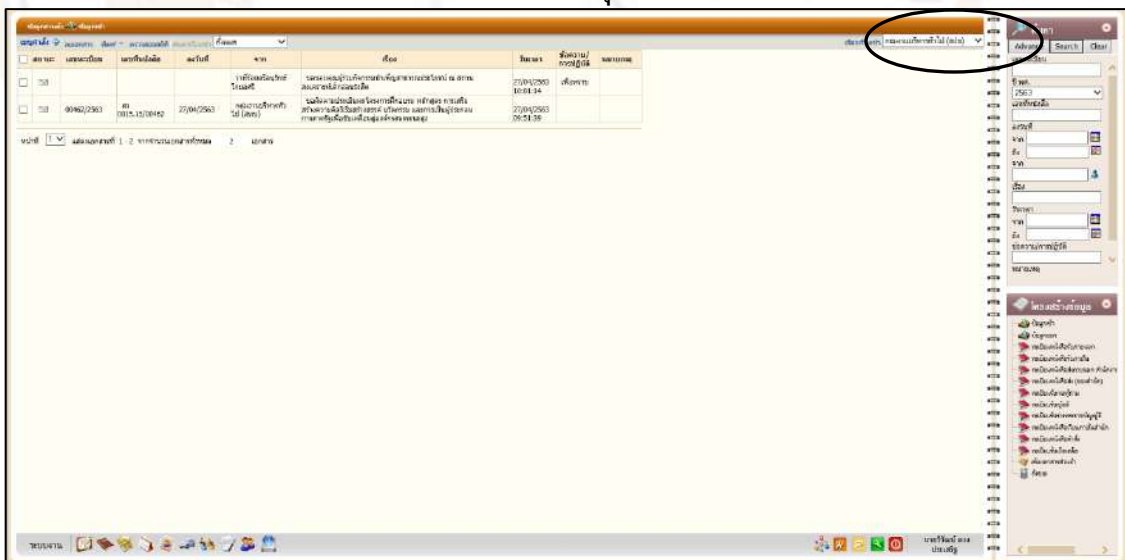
Advance Search Clear

| สถานะ | เลขทะเบียน | เลขที่หนังสือ | ลงวันที่ | จาก | เรื่อง | วันเวลา | ข้อความ/การปฏิบัติ | หมายเหตุ |
|---|---|---|---|---|---|---|---|---|
| รับ | | | | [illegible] | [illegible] | 27/04/2563 10:01:34 | เพื่อทราบ | |
| รับ | 00462/2563 | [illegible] | 27/04/2563 | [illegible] | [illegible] | 27/04/2563 09:51:39 | | |

หน้าที่ 1 แสดงผลรายการที่ 1 - 2 จากจำนวนทั้งหมด 2 เอกสาร

ปี พศ.
2563

โครงสร้างข้อมูล

ระบบงาน